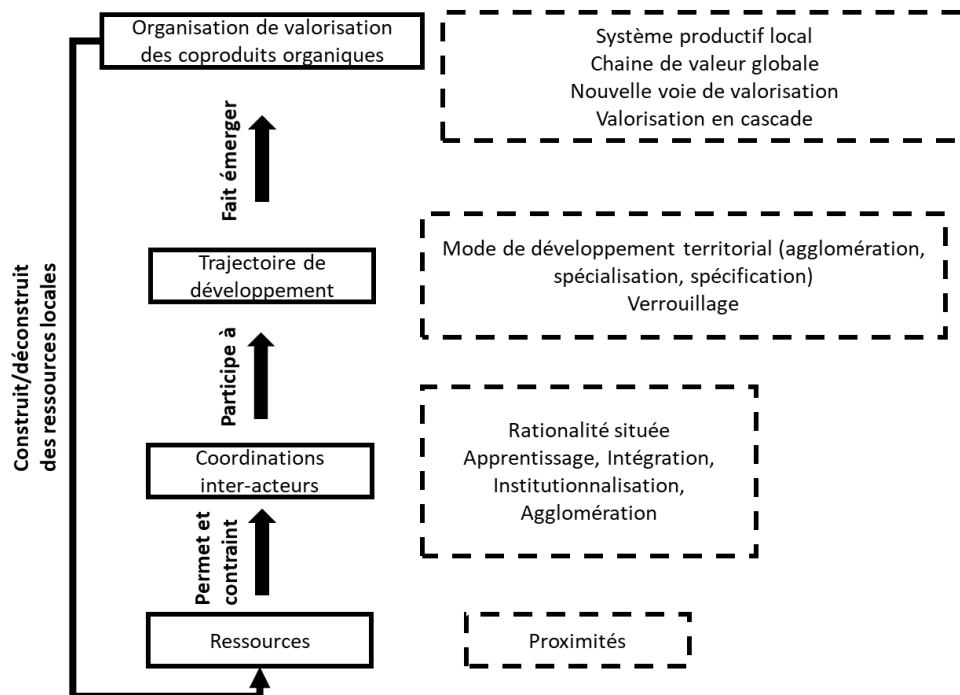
Organisation de valorisation des coproduits organiques

Système productif local
Chaine de valeur globale
Nouvelle voie de valorisation
Valorisation en cascade

Fait émerger

Trajectoire de développement

Mode de développement territorial (agglomération, spécialisation, spécification)
Verrouillage

Participe à

Coordinations inter-acteurs

Rationalité située
Apprentissage, Intégration, Institutionnalisation, Agglomération

Permet et contraint

Ressources

Proximités

Construit/déconstruit des ressources locales